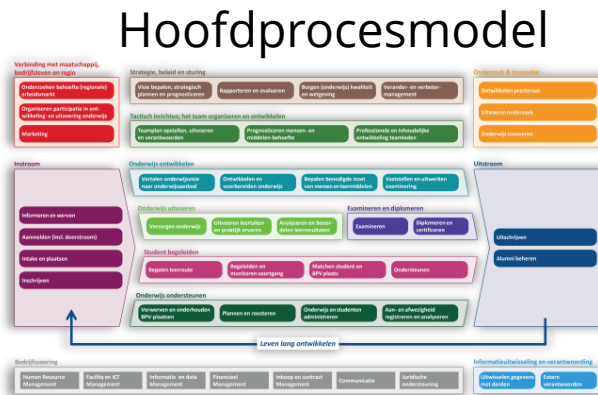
Hoofdprocesmodel

Verbinding met maatschappij, bedrijfsleven en regio

Onderzoeken behoefte (regionale) arbeidsmarkt

Organiseren participatie in ontwikkeling en uitvoering onderwijs

Marketing

Strategie, beleid en sturing

Visie bepalen, strategisch plannen en prognosticeren

Rapporteren en evalueren

Borgen (onderwijs) kwaliteit en wetgeving

Veranderen- en verbetermanagement

Tactisch inrichten, het team organiseren en ontwikkelen

Teamplan opstellen, uitvoeren en verantwoorden

Prognosticeren mensen- en middelen-behoefte

Professionele en inhoudelijke ontwikkeling teamleden

Onderzoek & innovatie

Ontwikkelen practoraat

Uitvoeren onderzoek

Onderwijs innoveren

Instroom

Informeren en werven

Aanmelden (incl. doorstroom)

Intake en plaatsen

Inschrijven

Onderwijs ontwikkelen

Vertalen onderwijsvisie naar onderwijsaanbod

Ontwikkelen en voorbereiden onderwijs

Bepalen benodigde inzet van mensen en leermiddelen

Vaststellen en uitvoeren examinering

Onderwijs uitvoeren

Verzorgen onderwijs

Uitvoeren loopbaan en praktijk ervaren

Analyseren en beoordelen leerresultaten

Examineren en diplomeren

Examineren

Diplomeren en certificeren

Student begeleiden

Bepalen leerroute

Begeleiden en monitoren voortgang

Matchen student en BPV plaats

Ondersteunen

Onderwijs ondersteunen

Verwerven en onderhouden BPV plaatsen

Plannen en roosteren

Onderwijs en studenten administreren

Aan- en afwezigheid registreren en analyseren

Uitstroom

Uitschrijven

Alumni beheren

Leven lang ontwikkelen

Bedrijfsvoering

Human Resource Management

Facility en ICT Management

Informatie- en data Management

Financieel Management

Inkoop en contract Management

Communicatie

Juridische ondersteuning

Informatieuitwisseling en verantwoording

Uitwisselen gegevens met derden

Extern verantwoorden